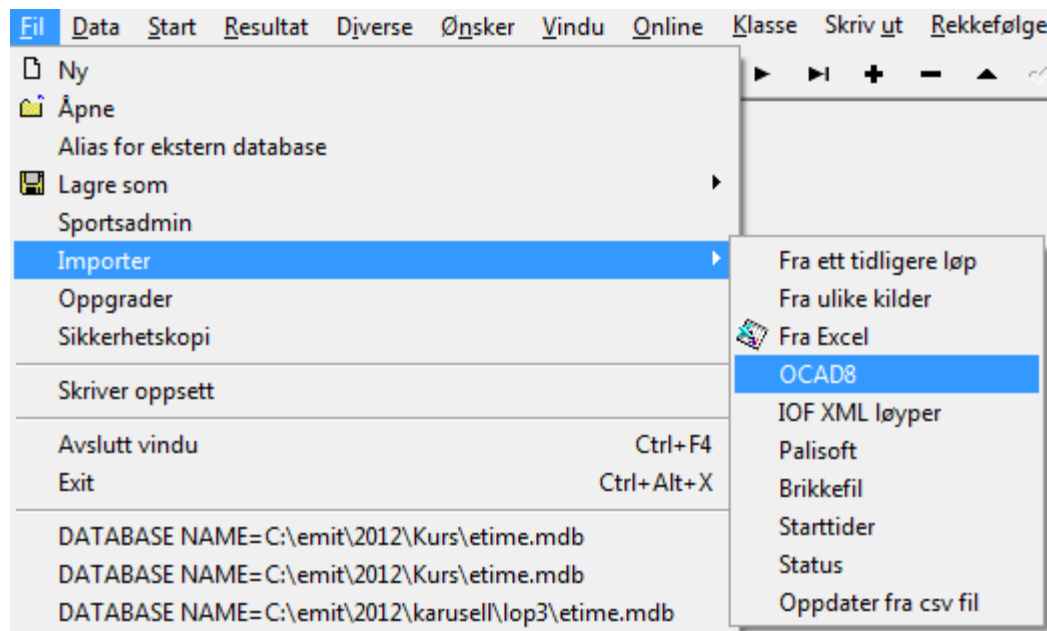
Fil Data Start Resultat Diverse Ønsker Vindu Online Klasse Skriv ut Rekkefølge

Ny
Åpne
Alias for ekstern database
Lagre som
Sportsadmin
Importer
Oppgrader
Sikkerhetskopi

Skriver oppsett

Avslutt vindu Ctrl+F4
Exit Ctrl+Alt+X

DATABASE NAME=C:\emit\2012\Kurs\etime.mdb
DATABASE NAME=C:\emit\2012\Kurs\etime.mdb
DATABASE NAME=C:\emit\2012\karusell\lop3\etime.mdb

Fra ett tidligere løp
Fra ulike kilder
Fra Excel
OCAD8
IOF XML løyper
Palisoft
Brikkefil
Starttider
Status
Oppdater fra csv fil